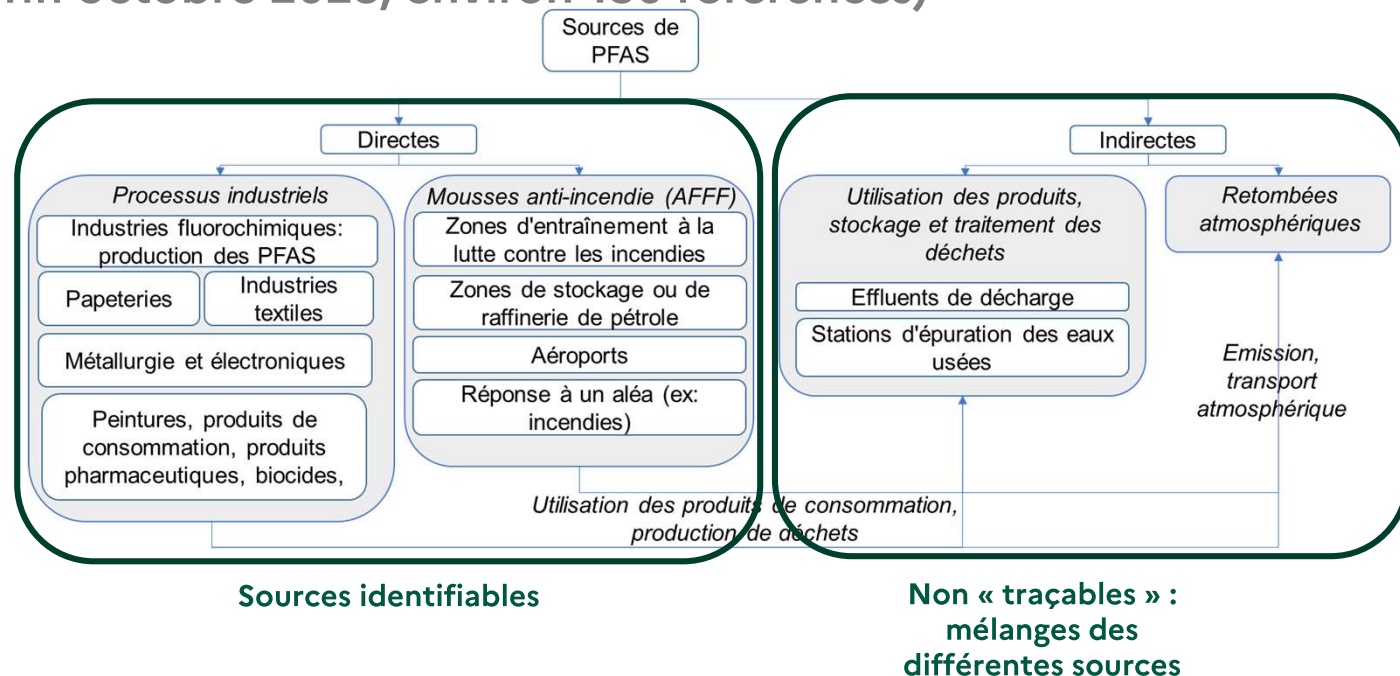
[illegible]

Sources de PFAS

Directes

Processus industriels

Industries fluorochimiques: production des PFAS

Papeteries

Industries textiles

Métallurgie et électroniques

Peintures, produits de consommation, produits pharmaceutiques, biocides,

Mousses anti-incendie (AFFF)

Zones d'entraînement à la lutte contre les incendies

Zones de stockage ou de raffinerie de pétrole

Aéroports

Réponse à un aléa (ex: incendies)

Indirectes

Utilisation des produits, stockage et traitement des déchets

Effluents de décharge

Stations d'épuration des eaux usées

Retombées atmosphériques

Emission, transport atmosphérique

Utilisation des produits de consommation, production de déchets

Sources identifiables

Non « traçables » : mélanges des différentes sources